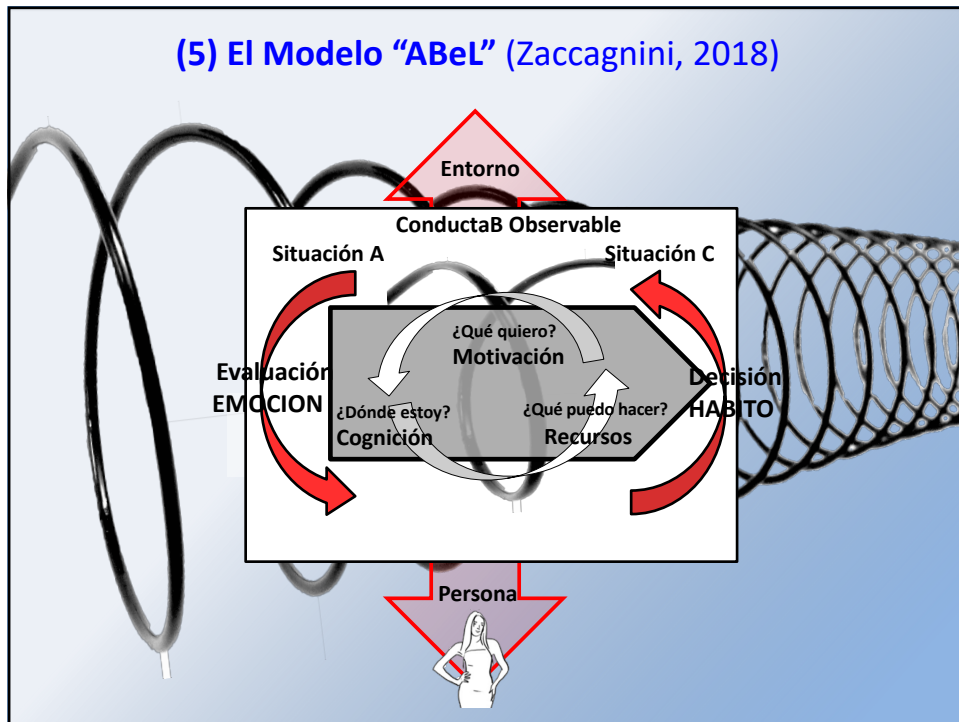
(5) El Modelo "ABeL" (Zaccagnini, 2018)

Entorno

ConductaB Observable

Situación A

Situación C

¿Qué quiero?
Motivación

Evaluación
EMOCION

¿Dónde estoy?
Cognición

¿Qué puedo hacer?
Recursos

Decisión
HABITO

Persona